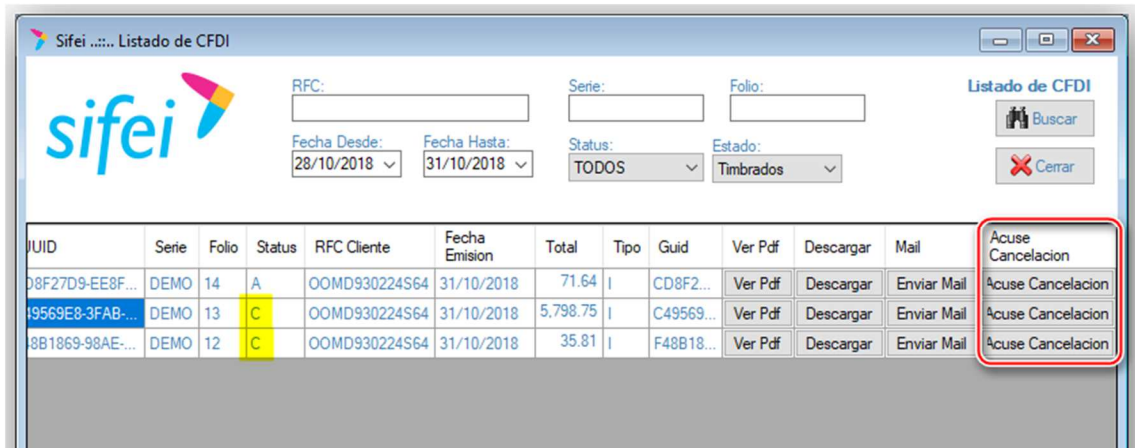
Sifei ..::.. Listado de CFDI

sifei

RFC:

Fecha Desde: 28/10/2018

Fecha Hasta: 31/10/2018

Serie:

Status: TODOS

Folio:

Estado: Timbrados

Listado de CFDI

Buscar

Cerrar

| UUID | Serie | Folio | Status | RFC Cliente | Fecha Emision | Total | Tipo | Guid | Ver Pdf | Descargar | Mail | Acuse Cancelacion |
|---|---|---|---|---|---|---|---|---|---|---|---|---|
| D8F27D9-EE8F... | DEMO | 14 | A | OOMD930224S64 | 31/10/2018 | 71.64 | I | CD8F2... | Ver Pdf | Descargar | Enviar Mail | Acuse Cancelacion |
| 49569E8-3FAB-... | DEMO | 13 | C | OOMD930224S64 | 31/10/2018 | 5,798.75 | I | C49569... | Ver Pdf | Descargar | Enviar Mail | Acuse Cancelacion |
| 48B1869-98AE-... | DEMO | 12 | C | OOMD930224S64 | 31/10/2018 | 35.81 | I | F48B18... | Ver Pdf | Descargar | Enviar Mail | Acuse Cancelacion |